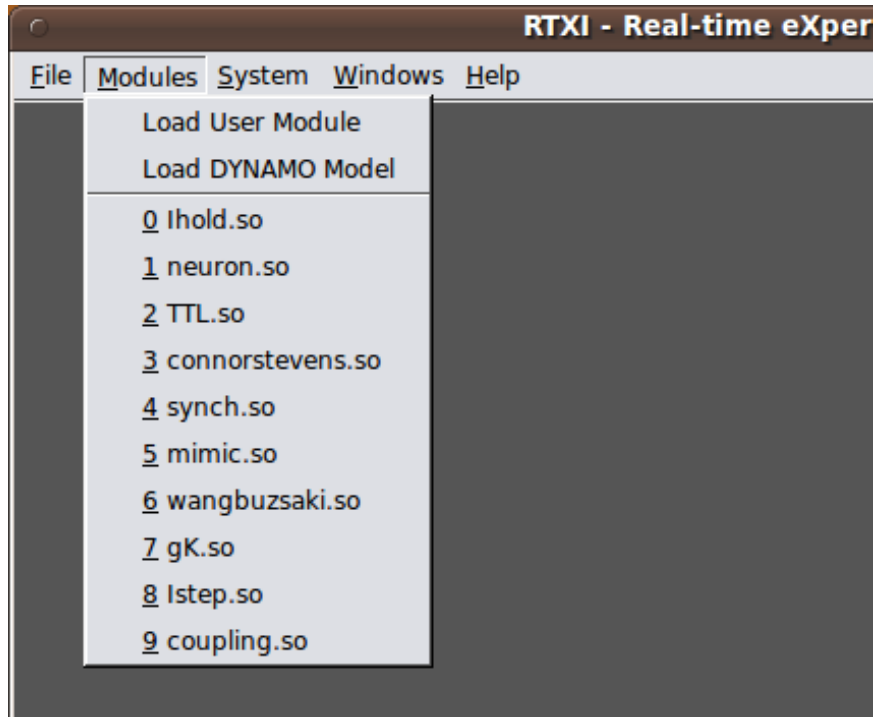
RTXI - Real-time eXper

File Modules System Windows Help

Load User Module

Load DYNAMO Model

0 Ihold.so

1 neuron.so

2 TTL.so

3 connorstevens.so

4 synch.so

5 mimic.so

6 wangbuzsaki.so

7 gK.so

8 Istep.so

9 coupling.so